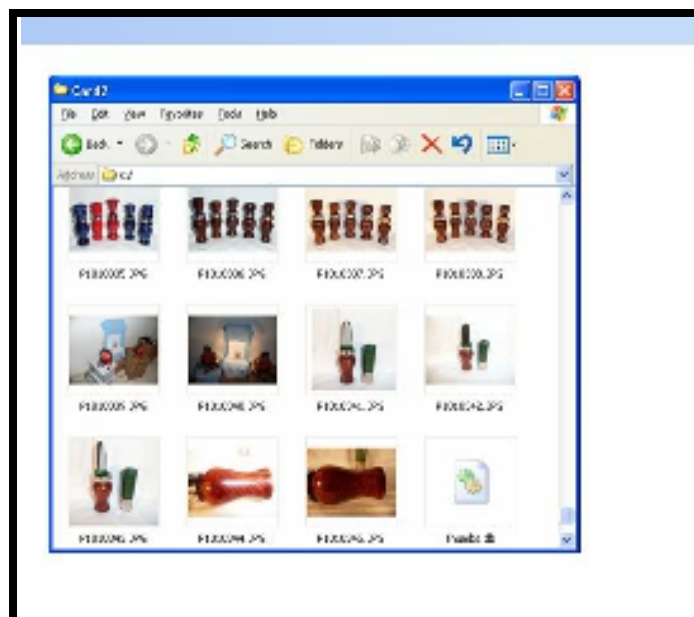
Card2

File Edit View Favorites Tools Help

Back Search Folders

Address

P1000005.JPG P1000006.JPG P1000007.JPG P1000008.JPG

P1000039.JPG P1000040.JPG P1000041.JPG P1000042.JPG

P1000043.JPG P1000044.JPG P1000045.JPG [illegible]